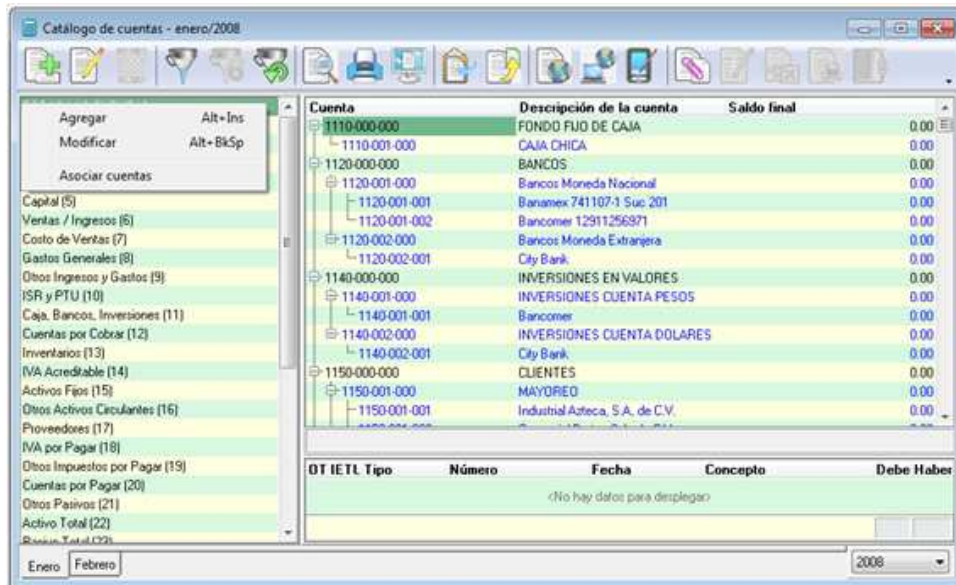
Catálogo de cuentas - enero/2008

Agregar Alt+Ins
Modificar Alt+BkSp
Asociar cuentas

Capital (5)
Ventas / Ingresos (6)
Costo de Ventas (7)
Gastos Generales (8)
Otros Ingresos y Gastos (9)
ISR y PTU (10)
Caja, Bancos, Inversiones (11)
Cuentas por Cobrar (12)
Inventarios (13)
IVA Acreditable (14)
Activos Fijos (15)
Otros Activos Circulantes (16)
Proveedores (17)
IVA por Pagar (18)
Otros Impuestos por Pagar (19)
Cuentas por Pagar (20)
Otros Pasivos (21)
Activo Total (22)
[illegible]

| Cuenta | Descripción de la cuenta | Saldo final |
|---|---|---|
| 1110-000-000 | FONDO FIJO DE CAJA | 0.00 |
| 1110-001-000 | CAJA CHICA | 0.00 |
| 1120-000-000 | BANCOS | 0.00 |
| 1120-001-000 | Bancos Moneda Nacional | 0.00 |
| 1120-001-001 | Banamex 741107-1 Suc 201 | 0.00 |
| 1120-001-002 | Bancomer 12911256971 | 0.00 |
| 1120-002-000 | Bancos Moneda Extranjera | 0.00 |
| 1120-002-001 | City Bank | 0.00 |
| 1140-000-000 | INVERSIONES EN VALORES | 0.00 |
| 1140-001-000 | INVERSIONES CUENTA PESOS | 0.00 |
| 1140-001-001 | Bancomer | 0.00 |
| 1140-002-000 | INVERSIONES CUENTA DOLARES | 0.00 |
| 1140-002-001 | City Bank | 0.00 |
| 1150-000-000 | CLIENTES | 0.00 |
| 1150-001-000 | MAYOREO | 0.00 |
| 1150-001-001 | Industrial Azteca, S.A. de C.V. | 0.00 |

| OT IETL Tipo | Número | Fecha | Concepto | Debe | Haber |
|---|---|---|---|---|---|
| <No hay datos para desplegar> | | | | | |

Enero Febrero

2008